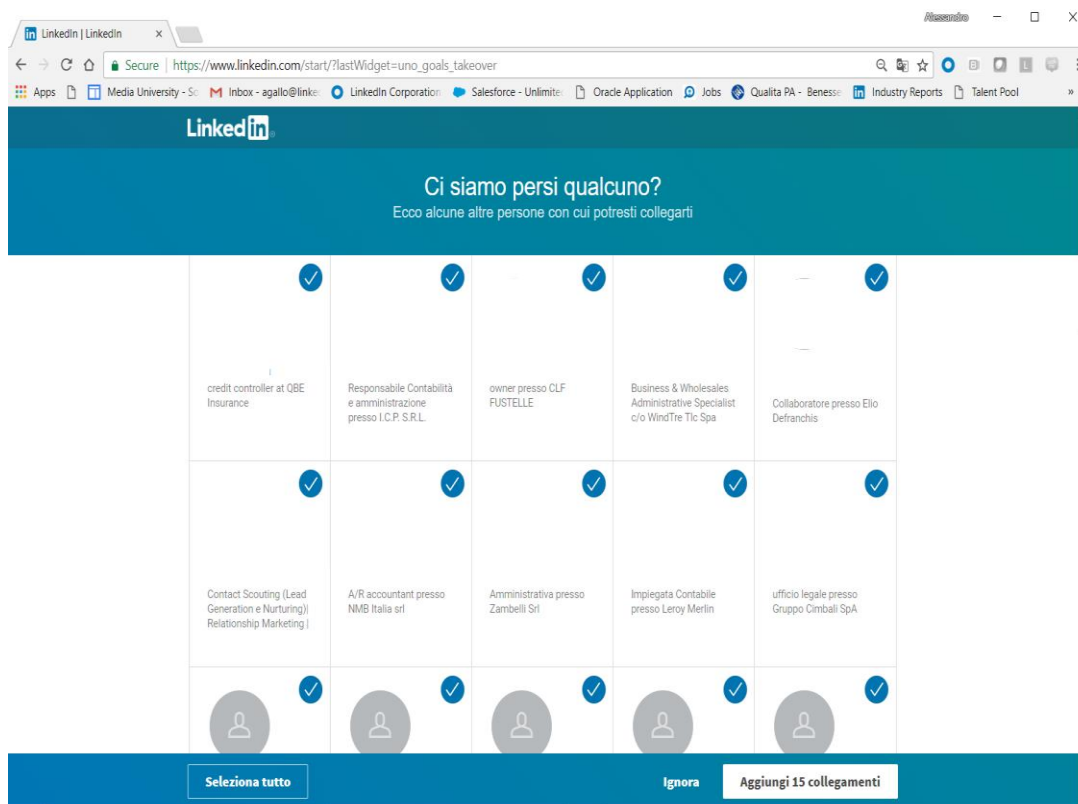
LinkedIn | LinkedIn ×

Alessandro

← → C ⌂ Secure | https://www.linkedin.com/start/?lastWidget=uno_goals_takeover

Apps Media University - Sc Inbox - agallo@linke LinkedIn Corporation Salesforce - Unlimite Oracle Application Jobs Qualita PA - Benesse Industry Reports Talent Pool »

Linked in

Ci siamo persi qualcuno?
Ecco alcune altre persone con cui potresti collegarti

credit controller at QBE Insurance

Responsabile Contabilità e amministrazione presso I.C.P. S.R.L.

owner presso CLF FUSTELLE

Business & Wholesales Administrative Specialist c/o WindTre Tlc Spa

Collaboratore presso Elio Defranchis

Contact Scouting (Lead Generation e Nurturing)| Relationship Marketing |

A/R accountant presso NMB Italia srl

Amministrativa presso Zambelli Srl

Impiegata Contabile presso Leroy Merlin

ufficio legale presso Gruppo Cimbali SpA

Seleziona tutto

Ignora

Aggiungi 15 collegamenti